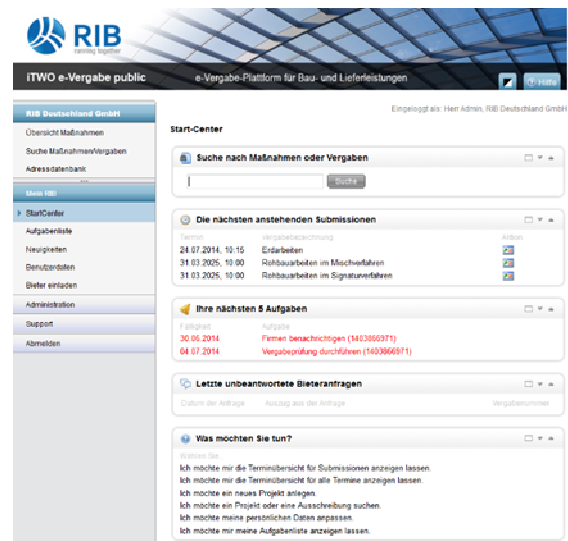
RIB
running together

iTWO e-Vergabe public

e-Vergabe-Plattform für Bau- und Lieferleistungen

Hilfe

Eingeloggt als: Herr Admin, RIB Deutschland GmbH

RIB Deutschland GmbH
Übersicht Maßnahmen
Suche Maßnahmen/Vergaben
Adressdatenbank
Mein RIB
StartCenter
Aufgabenliste
Neuigkeiten
Benutzerdaten
Bieter einladen
Administration
Support
Abmelden

Start-Center

Suche nach Maßnahmen oder Vergaben
Suche

Die nächsten anstehenden Submissionen

| Termin | Vergabebezeichnung | Aktion |
|---|---|---|
| 24.07.2014, 10:15 | Erdarbeiten | |
| 31.03.2025, 10:00 | Rohbauarbeiten im Mischverfahren | |
| 31.03.2025, 10:00 | Rohbauarbeiten im Signaturverfahren | |

Ihre nächsten 5 Aufgaben

| Fälligkeit | Aufgabe |
|---|---|
| 30.06.2014 | Firmen benachrichtigen (1403860971) |
| 04.07.2014 | Vergabeprüfung durchführen (1403866971) |

Letzte unbeantwortete Bieteranfragen

| Datum der Anfrage | Auszug aus der Anfrage | Vergabenummer |
|---|---|---|

Was möchten Sie tun?
Wählen Sie...
Ich möchte mir die Terminübersicht für Submissionen anzeigen lassen.
Ich möchte mir die Terminübersicht für alle Termine anzeigen lassen.
Ich möchte ein neues Projekt anlegen.
Ich möchte ein Projekt oder eine Ausschreibung suchen.
Ich möchte meine persönlichen Daten anpassen.
Ich möchte mir meine Aufgabenliste anzeigen lassen.